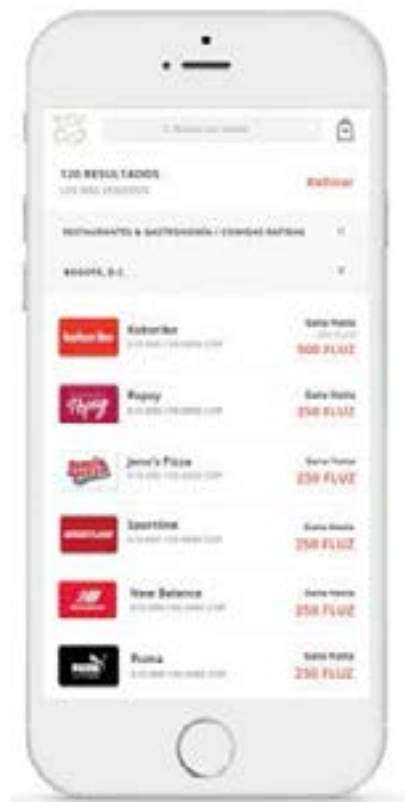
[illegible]

120 RESULTADOS
LOS MÁS VENDIDOS

Refinar

RESTAURANTES & GASTRONOMÍA / COMIDAS RÁPIDAS

BOGOTÁ, D.C.

Kokoriko
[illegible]
Gana hasta
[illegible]
500 FLUZ

Popsy
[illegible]
Gana hasta
250 FLUZ

Jeno's Pizza
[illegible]
Gana hasta
250 FLUZ

Spertline
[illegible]
Gana hasta
250 FLUZ

New Balance
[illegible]
Gana hasta
250 FLUZ

Puma
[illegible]
Gana hasta
250 FLUZ